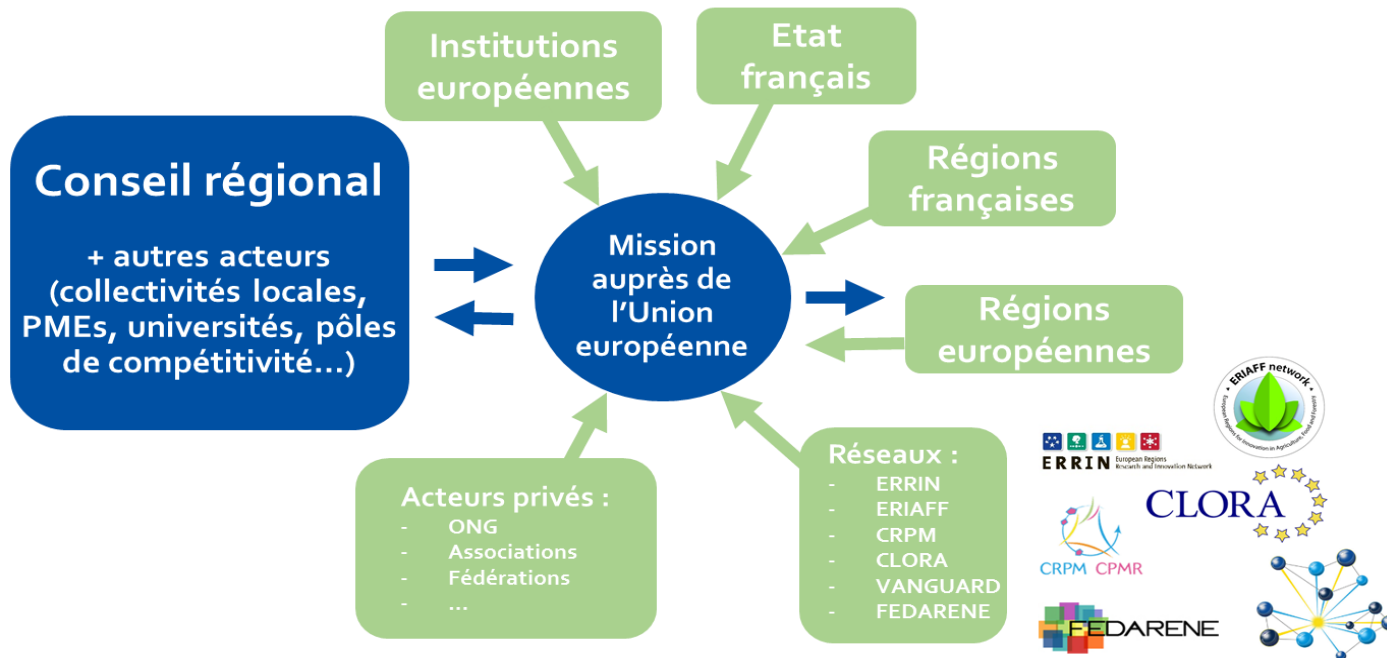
Institutions européennes

Etat français

Régions françaises

Conseil régional

+ autres acteurs (collectivités locales, PMEs, universités, pôles de compétitivité…)

Mission auprès de l'Union européenne

Régions européennes

ERIAFF network

European Regions for Innovation in Agriculture, Food and Forestry

ERRIN European Regions Research and Innovation Network

CLORA

Acteurs privés :
- ONG
- Associations
- Fédérations
- …

Réseaux :
- ERRIN
- ERIAFF
- CRPM
- CLORA
- VANGUARD
- FEDARENE

CRPM CPMR

FEDARENE